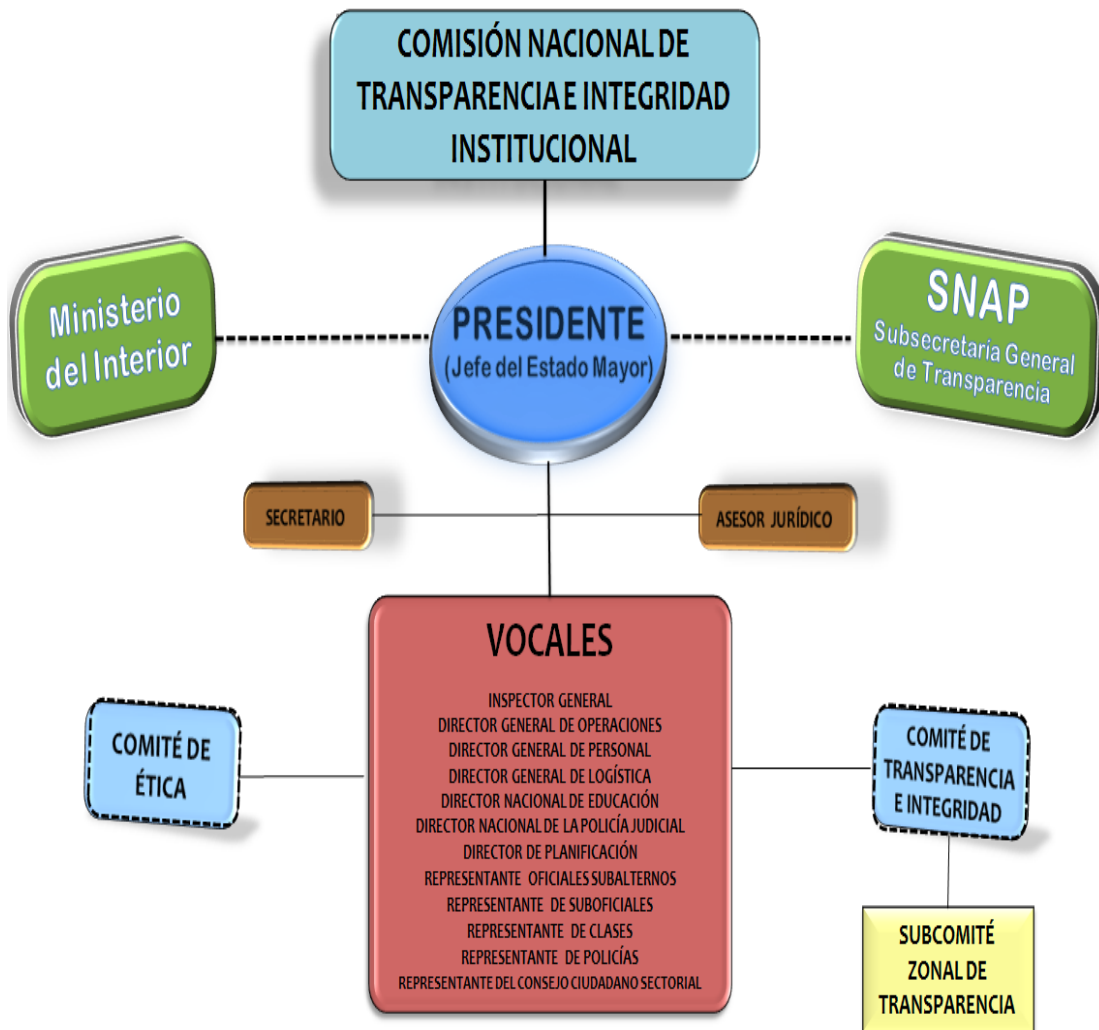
COMISIÓN NACIONAL DE TRANSPARENCIA E INTEGRIDAD INSTITUCIONAL

Ministerio del Interior

PRESIDENTE
(Jefe del Estado Mayor)

SNAP
Subsecretaria General de Transparencia

SECRETARIO

ASESOR JURÍDICO

VOCALES

INSPECTOR GENERAL
DIRECTOR GENERAL DE OPERACIONES
DIRECTOR GENERAL DE PERSONAL
DIRECTOR GENERAL DE LOGÍSTICA
DIRECTOR NACIONAL DE EDUCACIÓN
DIRECTOR NACIONAL DE LA POLICÍA JUDICIAL
DIRECTOR DE PLANIFICACIÓN
REPRESENTANTE OFICIALES SUBALTERNOS
REPRESENTANTE DE SUBOFICIALES
REPRESENTANTE DE CLASES
REPRESENTANTE DE POLICÍAS
REPRESENTANTE DEL CONSEJO CIUDADANO SECTORIAL

COMITÉ DE ÉTICA

COMITÉ DE TRANSPARENCIA E INTEGRIDAD

SUBCOMITÉ ZONAL DE TRANSPARENCIA